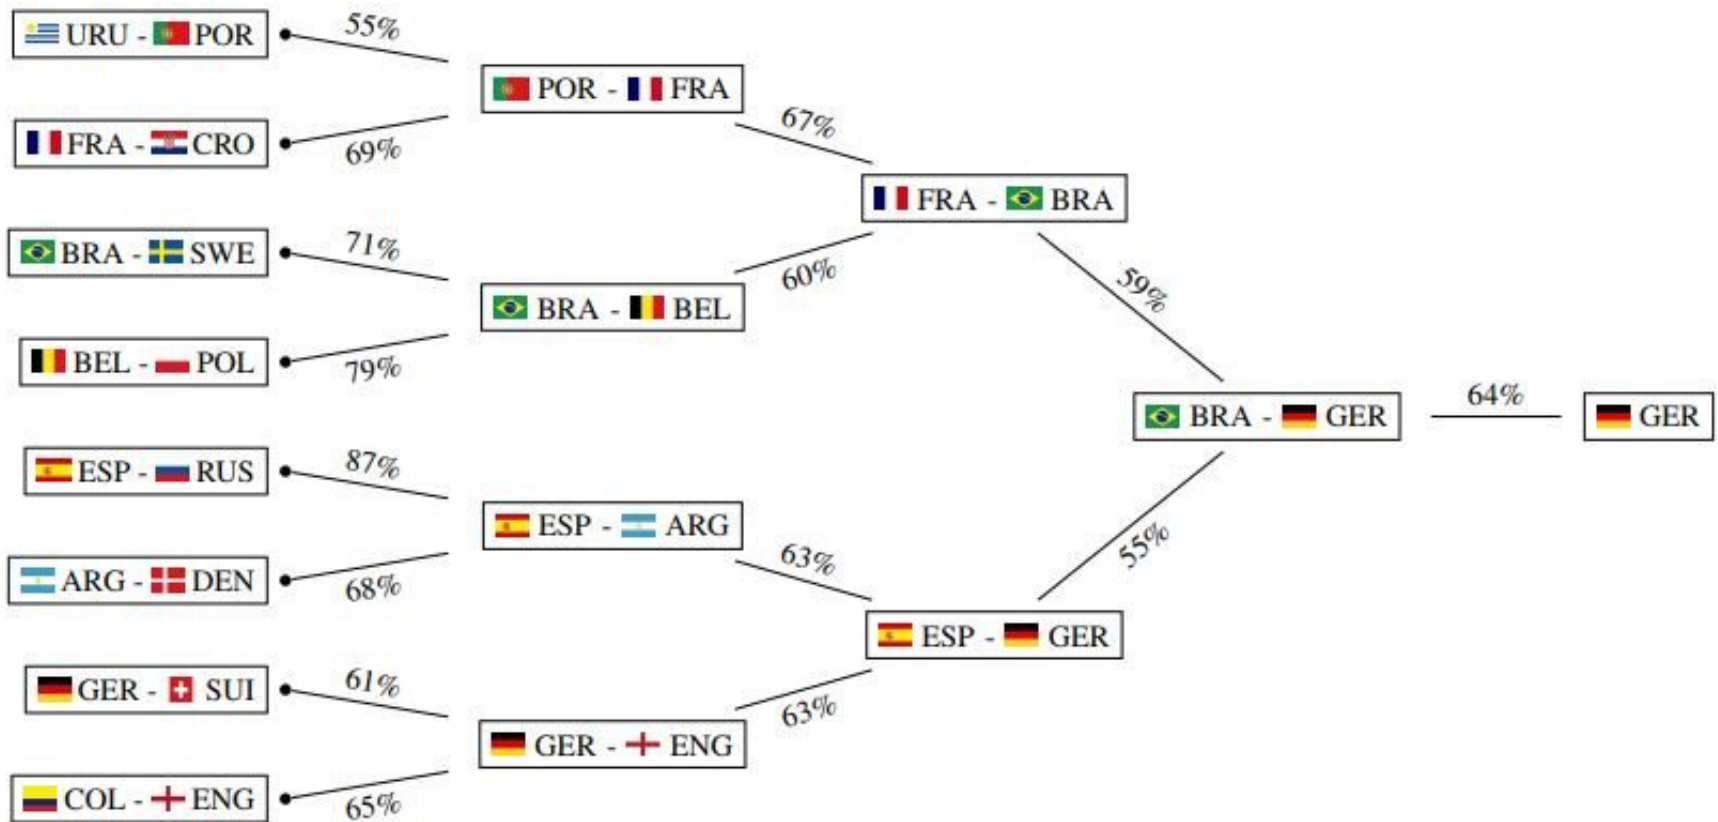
URU - POR
55%
FRA - CRO
69%
BRA - SWE
71%
BEL - POL
79%
ESP - RUS
87%
ARG - DEN
68%
GER - SUI
61%
COL - ENG
65%

POR - FRA
67%
BRA - BEL
60%
ESP - ARG
63%
GER - ENG
63%

FRA - BRA
59%
ESP - GER
55%

BRA - GER
64%
GER